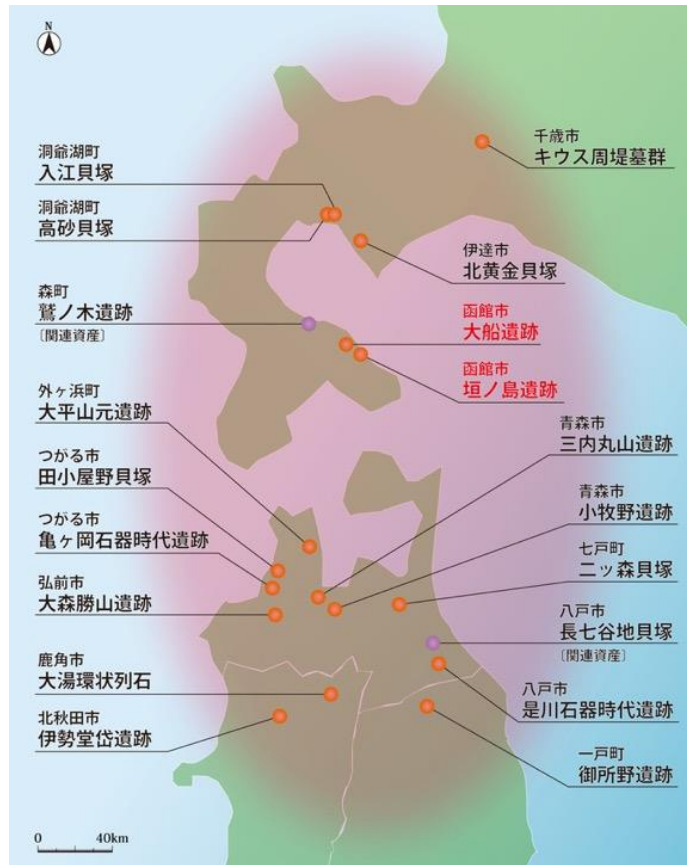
N

洞爺湖町
入江貝塚

洞爺湖町
高砂貝塚

森町
鷲ノ木遺跡
〔関連資産〕

外ヶ浜町
大平山元遺跡

つがる市
田小屋野貝塚

つがる市
亀ヶ岡石器時代遺跡

弘前市
大森勝山遺跡

鹿角市
大湯環状列石

北秋田市
伊勢堂岱遺跡

千歳市
キウス周堤墓群

伊達市
北黄金貝塚

函館市
大船遺跡

函館市
垣ノ島遺跡

青森市
三内丸山遺跡

青森市
小牧野遺跡

七戸町
二ッ森貝塚

八戸市
長七谷地貝塚
〔関連資産〕

八戸市
是川石器時代遺跡

一戸町
御所野遺跡

0 40km